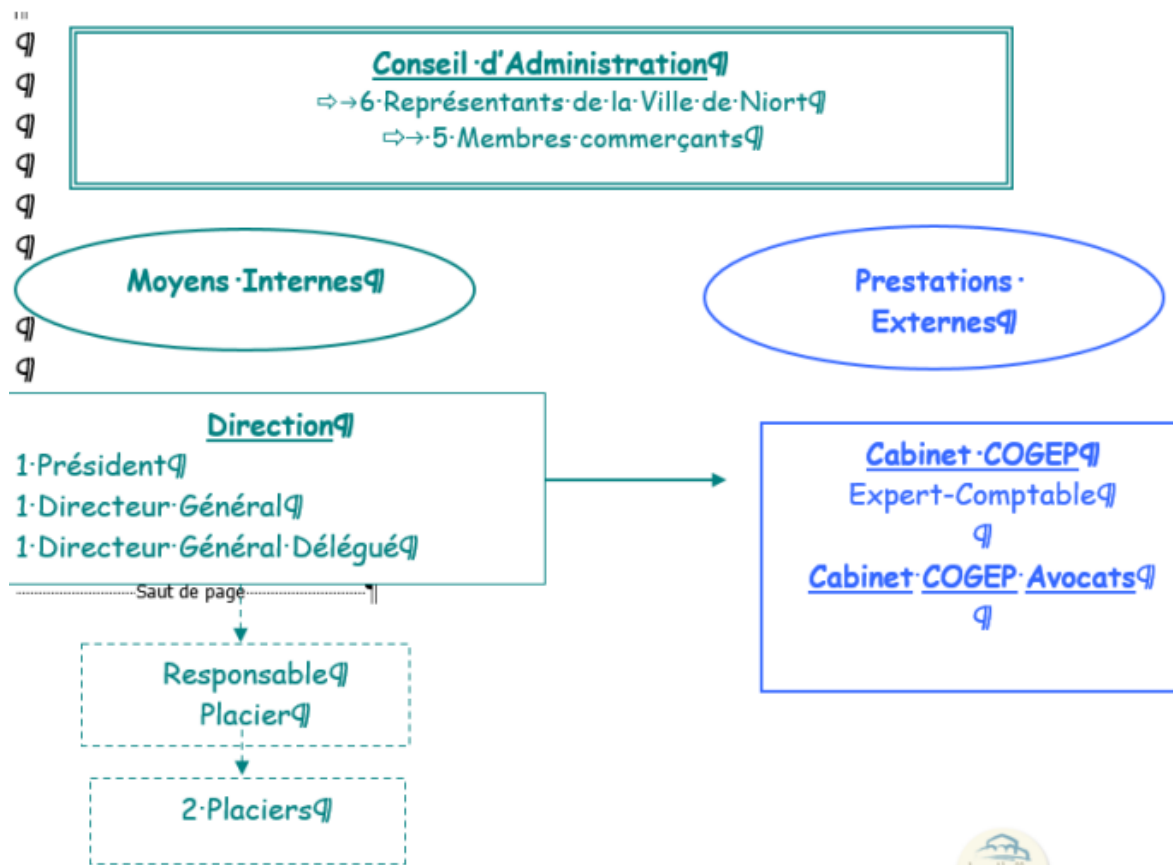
Conseil d'Administration
⇨ 6 Représentants de la Ville de Niort
⇨ 5 Membres commerçants

Moyens Internes

Prestations Externes

Direction
1 Président
1 Directeur Général
1 Directeur Général Délégué

Saut de page

Cabinet COGEP
Expert-Comptable

Cabinet COGEP Avocats

Responsable Placier

2 Placiers